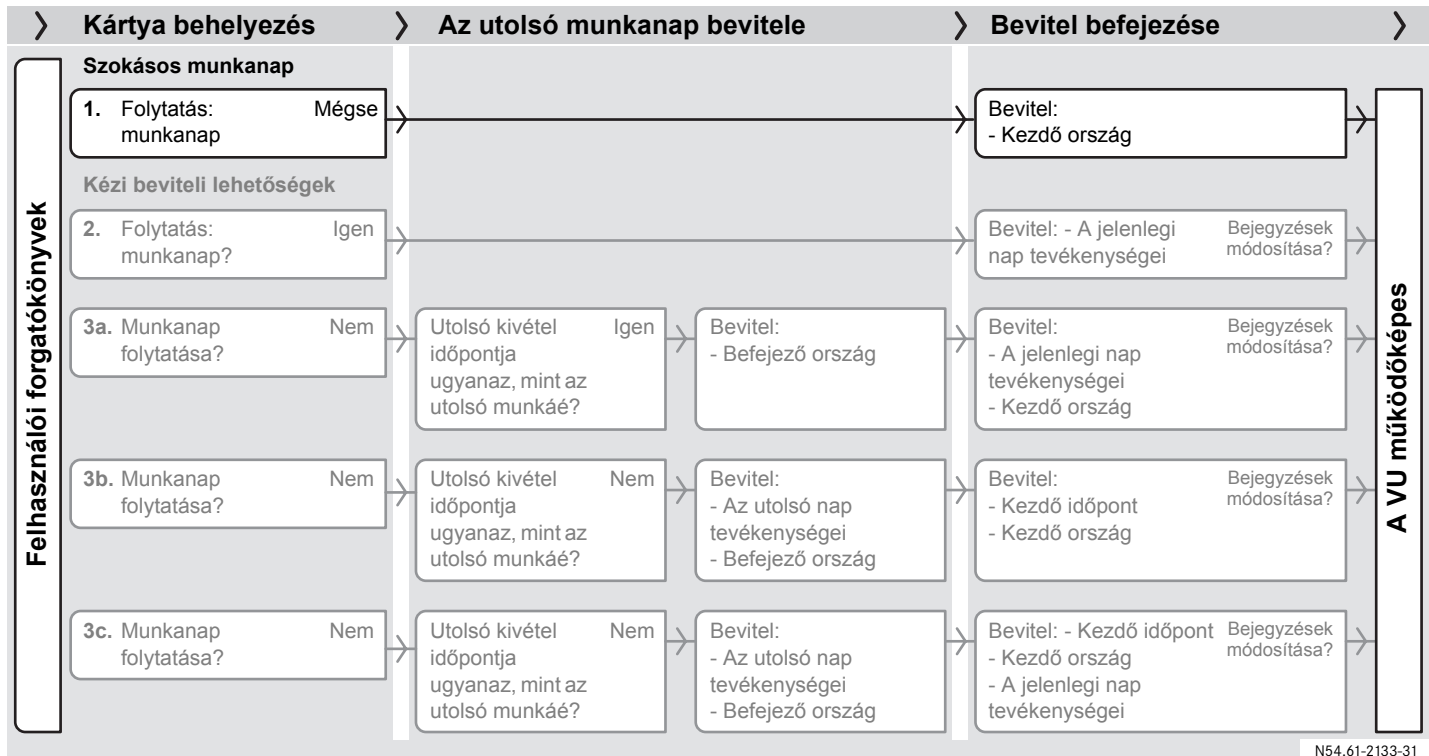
Kártya behelyezés

Az utolsó munkanap bevitele

Bevitel befejezése

Felhasználói forgatókönyvek

Szokásos munkanap

1. Folytatás: munkanap
Mégse

Bevitel:
- Kezdő ország

Kézi beviteli lehetőségek

2. Folytatás: munkanap?
Igen

Bevitel: - A jelenlegi nap tevékenységei
Bejegyzések módosítása?

3a. Munkanap folytatása?
Nem

Utolsó kivétel időpontja ugyanaz, mint az utolsó munkáé?
Igen

Bevitel:
- Befejező ország

Bevitel:
- A jelenlegi nap tevékenységei
- Kezdő ország
Bejegyzések módosítása?

3b. Munkanap folytatása?
Nem

Utolsó kivétel időpontja ugyanaz, mint az utolsó munkáé?
Nem

Bevitel:
- Az utolsó nap tevékenységei
- Befejező ország

Bevitel:
- Kezdő időpont
- Kezdő ország
Bejegyzések módosítása?

3c. Munkanap folytatása?
Nem

Utolsó kivétel időpontja ugyanaz, mint az utolsó munkáé?
Nem

Bevitel:
- Az utolsó nap tevékenységei
- Befejező ország

Bevitel: - Kezdő időpont
- Kezdő ország
- A jelenlegi nap tevékenységei
Bejegyzések módosítása?

A VU működőképes

N54.61-2133-31